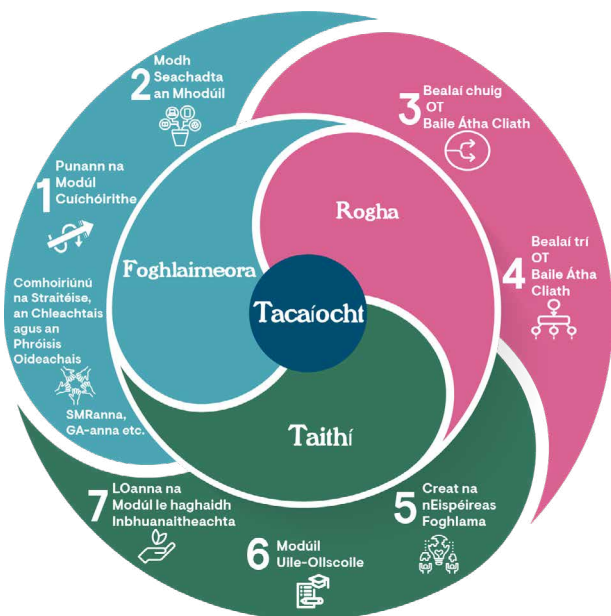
2 Modh Seachadta an Mhodúil

3 Bealaí chuig OT Baile Átha Cliath

1 Punann na Modúl Cuíchóirithe

4 Bealaí trí OT Baile Átha Cliath

Comhoiriúnú na Straitéise, an Chleachtais agus an Phróisis Oideachais

SMRanna, GA-anna etc.

Rogha

Foghlaimeora

Tacaíocht

Taithí

7 LOanna na Modúl le haghaidh Inbhuanaitheachta

5 Creat na nEispéireas Foghlama

6 Modúil Uile-Ollscoile